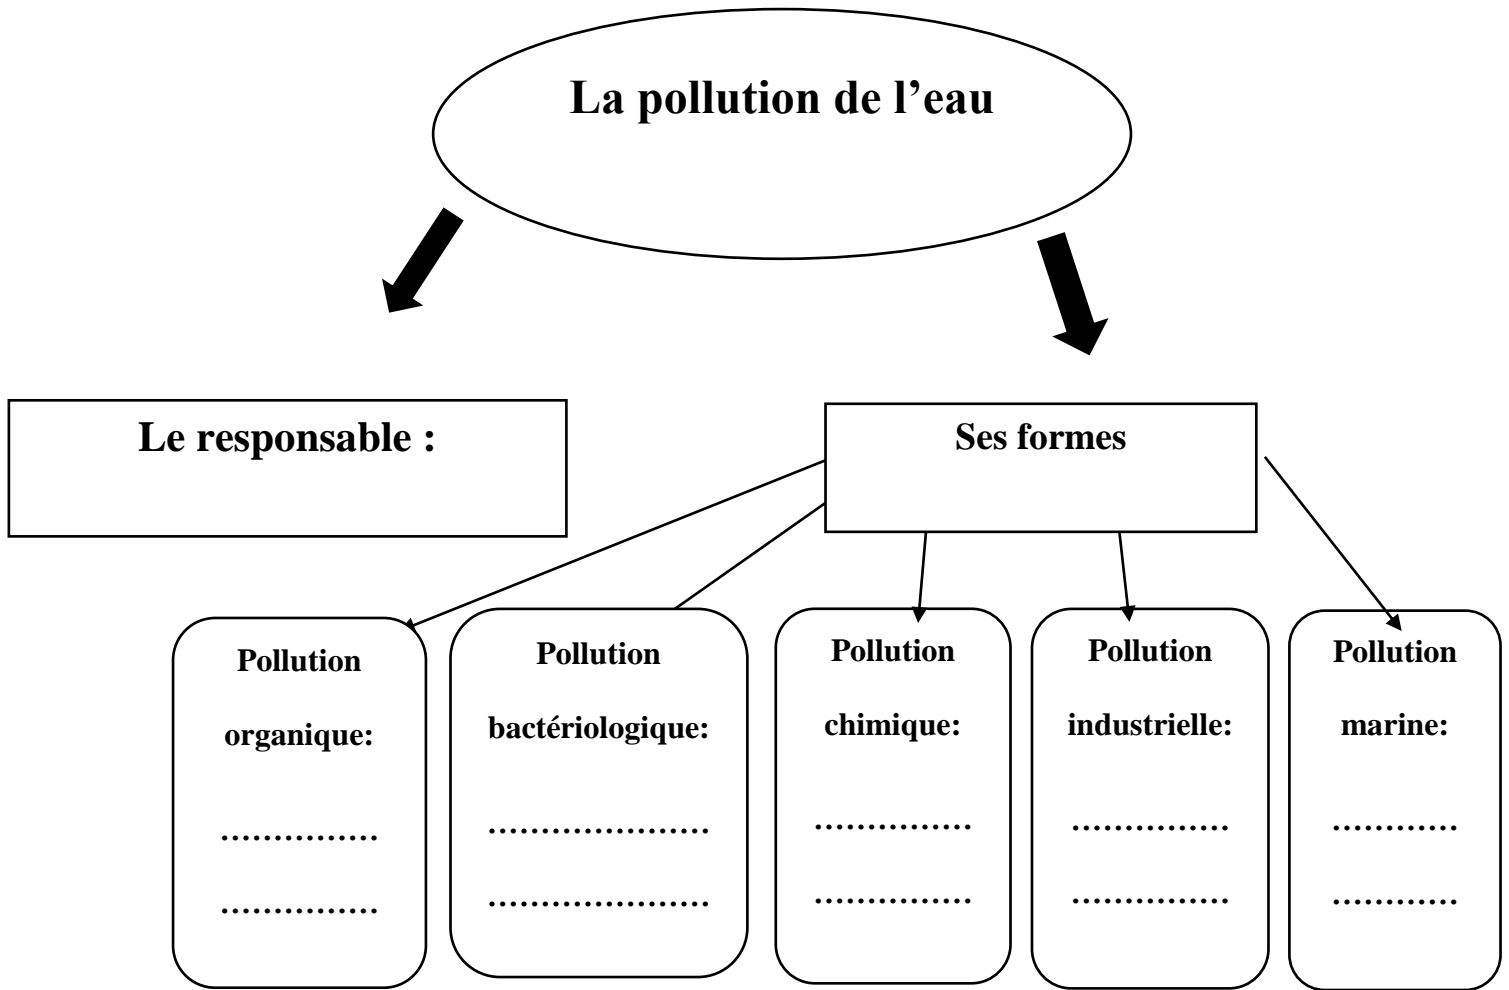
La pollution de l’eau

Le responsable :

Ses formes

Pollution organique:
……………
……………

Pollution bactériologique:
…………………
…………………

Pollution chimique:
……………
……………

Pollution industrielle:
……………
……………

Pollution marine:
…………
…………